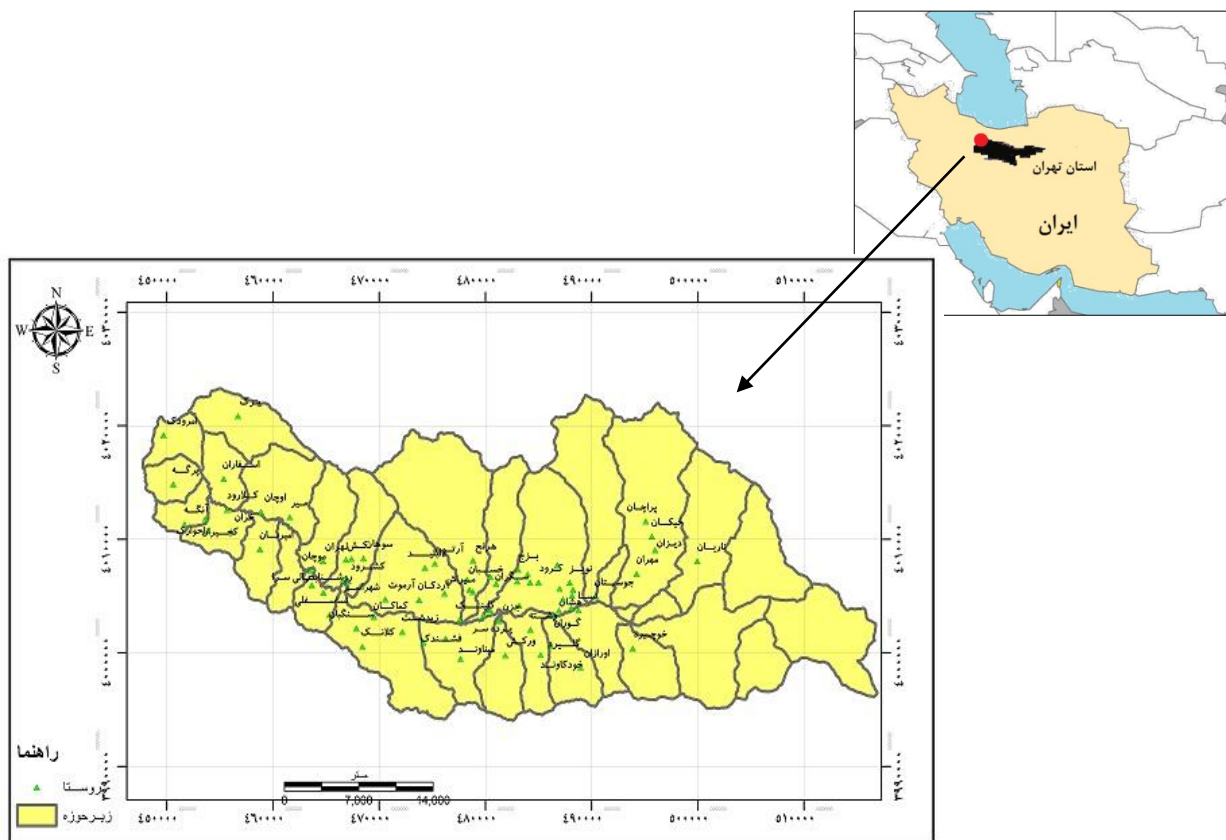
استان تهران

ایران

N
W E
S

۴۵۰۰۰۰ ۴۶۰۰۰۰ ۴۷۰۰۰۰ ۴۸۰۰۰۰ ۴۹۰۰۰۰ ۵۰۰۰۰۰ ۵۱۰۰۰۰

۴۰۳۰۰۰۰
۴۰۲۰۰۰۰
۴۰۱۰۰۰۰
۴۰۰۰۰۰۰
۳۹۹۰۰۰۰

امروئی
برگ
کشکاران
لالارود
اوچان
برگه
آبگه
گران
ایران
کجره
پراچان
جیکان
دیزان
مهران
لاریان
جوستان
نوبر
بزج
هراج
کشرود
آرمونت
اردکان
شهرستانک
کمکان
کلانک
زیدشت
فشندک
سناوند
ورکش
کوران
اورازان
خوزکاوند
خوجیره
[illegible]

راهنما
روستا
زیرحوزه

متر
0 7,000 14,000